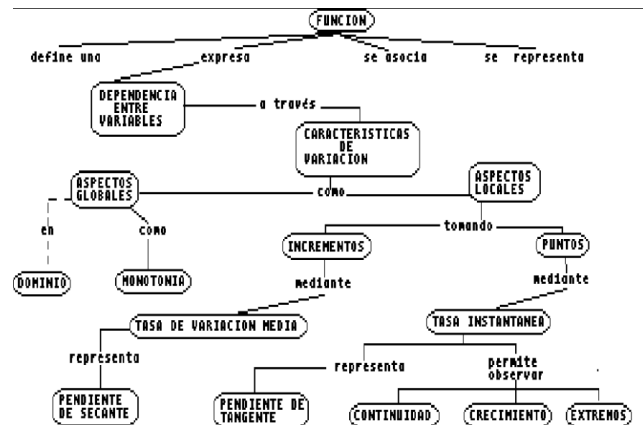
FUNCION

define una

expresa

se asocia

se representa

DEPENDENCIA ENTRE VARIABLES

a través

CARACTERISTICAS DE VARIACION

ASPECTOS GLOBALES

como

ASPECTOS LOCALES

en

como

tomando

DOMINIO

MONOTONIA

INCREMENTOS

PUNTOS

mediante

mediante

TASA DE VARIACION MEDIA

TASA INSTANTANEA

representa

representa

permite observar

PENDIENTE DE SECANTE

PENDIENTE DE TANGENTE

CONTINUIDAD

CRECIMIENTO

EXTREMOS